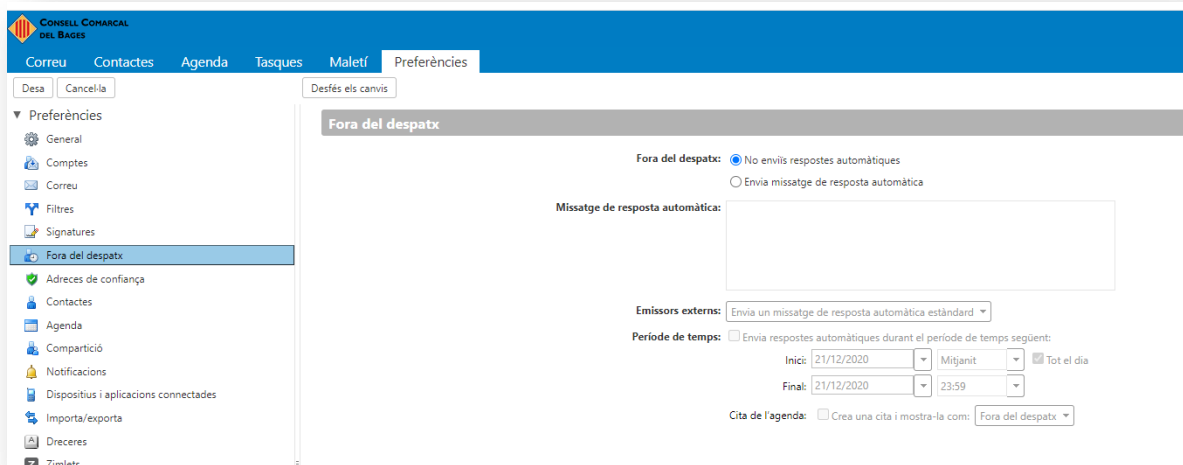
CONSELL COMARCAL DEL BAGES

Correu Contactes Agenda Tasques Maletí Preferències

Desa Cancel·la Desfés els canvis

▼ Preferències
General
Comptes
Correu
Filtres
Signatures
Fora del despatx
Adreces de confiança
Contactes
Agenda
Compartició
Notificacions
Dispositius i aplicacions connectades
Importa/exporta
Dreceres
Zimlets

Fora del despatx

Fora del despatx: No enviïs respostes automàtiques
Envia missatge de resposta automàtica

Missatge de resposta automàtica:

Emissors externs: Envia un missatge de resposta automàtica estàndard

Període de temps: Envia respostes automàtiques durant el període de temps següent:
Inici: 21/12/2020 Mitjanit Tot el dia
Final: 21/12/2020 23:59

Cita de l'agenda: Crea una cita i mostra-la com: Fora del despatx